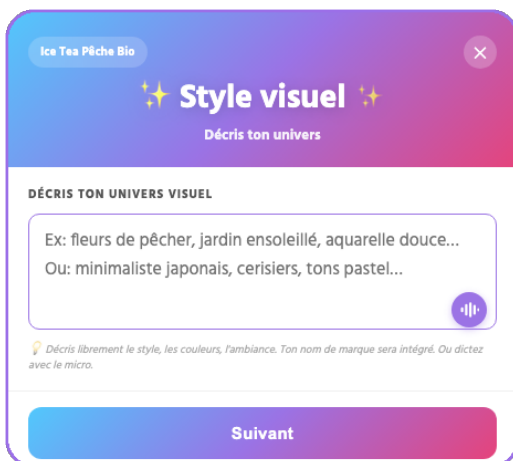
Ice Tea Pêche Bio

✨ Style visuel ✨

Décris ton univers

DÉCRIS TON UNIVERS VISUEL

Ex: fleurs de pêcher, jardin ensoleillé, aquarelle douce...
Ou: minimaliste japonais, cerisiers, tons pastel...

Décris librement le style, les couleurs, l'ambiance. Ton nom de marque sera intégré. Ou dictez avec le micro.

Suivant